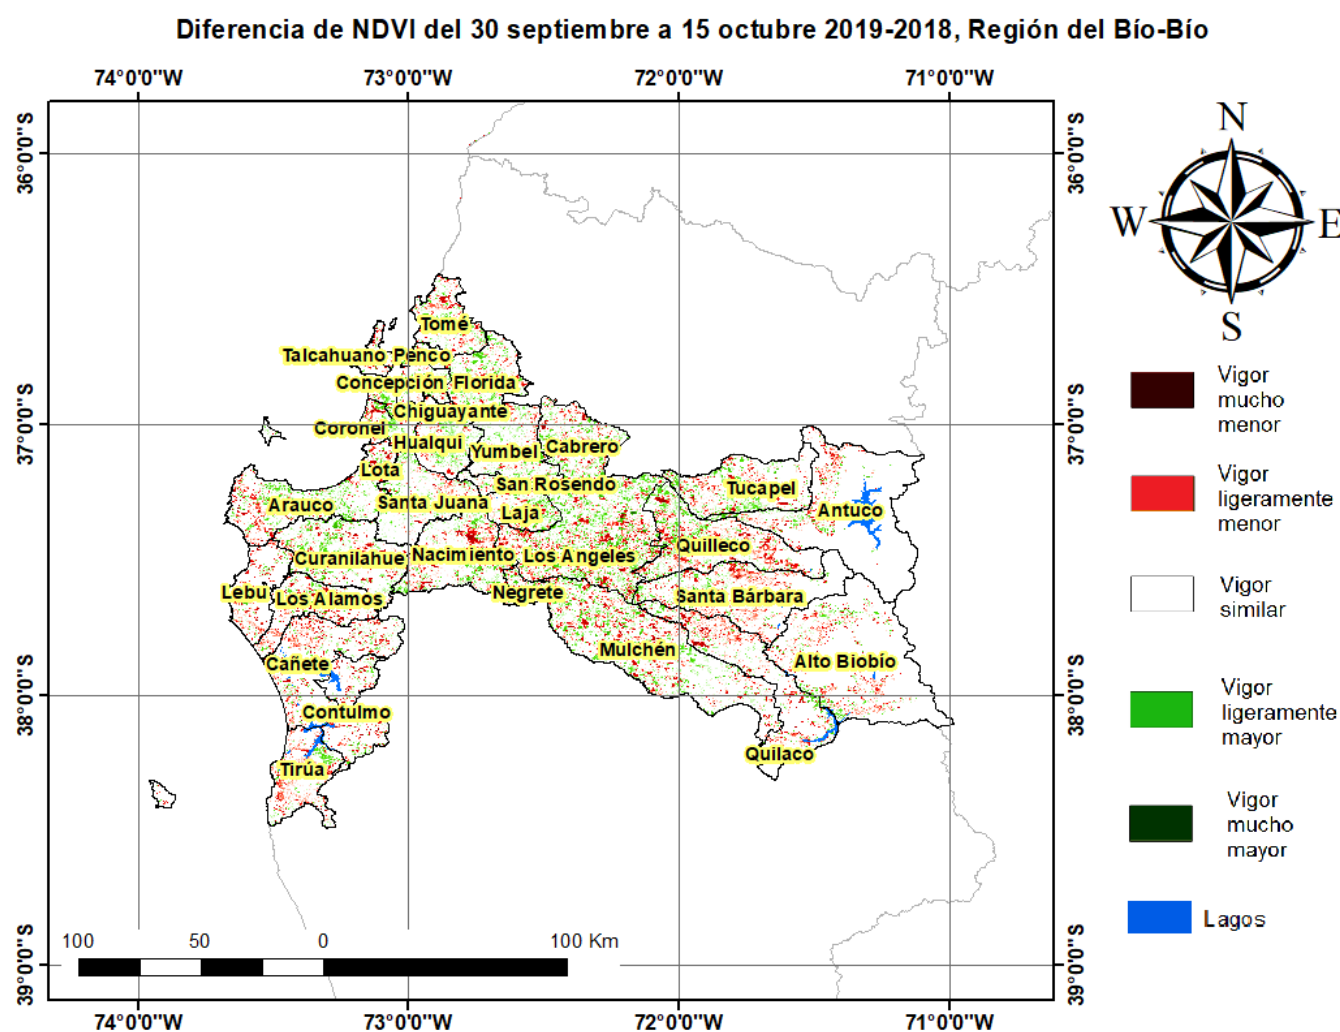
Diferencia de NDVI del 30 septiembre a 15 octubre 2019-2018, Región del Bío-Bío

74°0'0"W
73°0'0"W
72°0'0"W
71°0'0"W

36°0'0"S
37°0'0"S
38°0'0"S
39°0'0"S

36°0'0"S
37°0'0"S
38°0'0"S
39°0'0"S

N
W
E
S

Tomé
Talcahuano
Penco
Concepción
Florida
Chiguayante
Coronel
Hualqui
Yumbel
Cabrero
Lota
San Rosendo
Tucapel
Arauco
Santa Juana
Laja
Antuco
Curanilahue
Nacimiento
Los Angeles
Quilleco
Lebu
Los Alamos
Negrete
Santa Bárbara
Mulchén
Cañete
Alto Biobío
Contulmo
Quilaco
Tirúa

Vigor mucho menor
Vigor ligeramente menor
Vigor similar
Vigor ligeramente mayor
Vigor mucho mayor
Lagos

100
50
0
100 Km

74°0'0"W
73°0'0"W
72°0'0"W
71°0'0"W